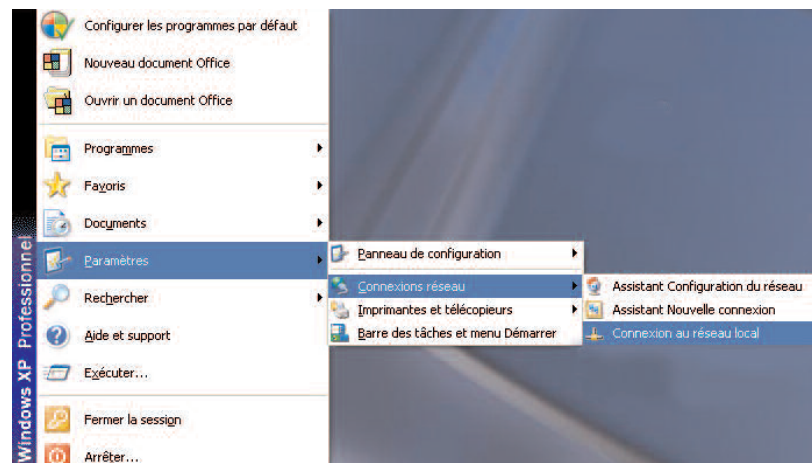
Windows XP Professionnel

Configurer les programmes par défaut
Nouveau document Office
Ouvrir un document Office
Programmes
Favoris
Documents
Paramètres
Rechercher
Aide et support
Exécuter...
Fermer la session
Arrêter...

Panneau de configuration
Connexions réseau
Imprimantes et télécopieurs
Barre des tâches et menu Démarrer

Assistant Configuration du réseau
Assistant Nouvelle connexion
Connexion au réseau local